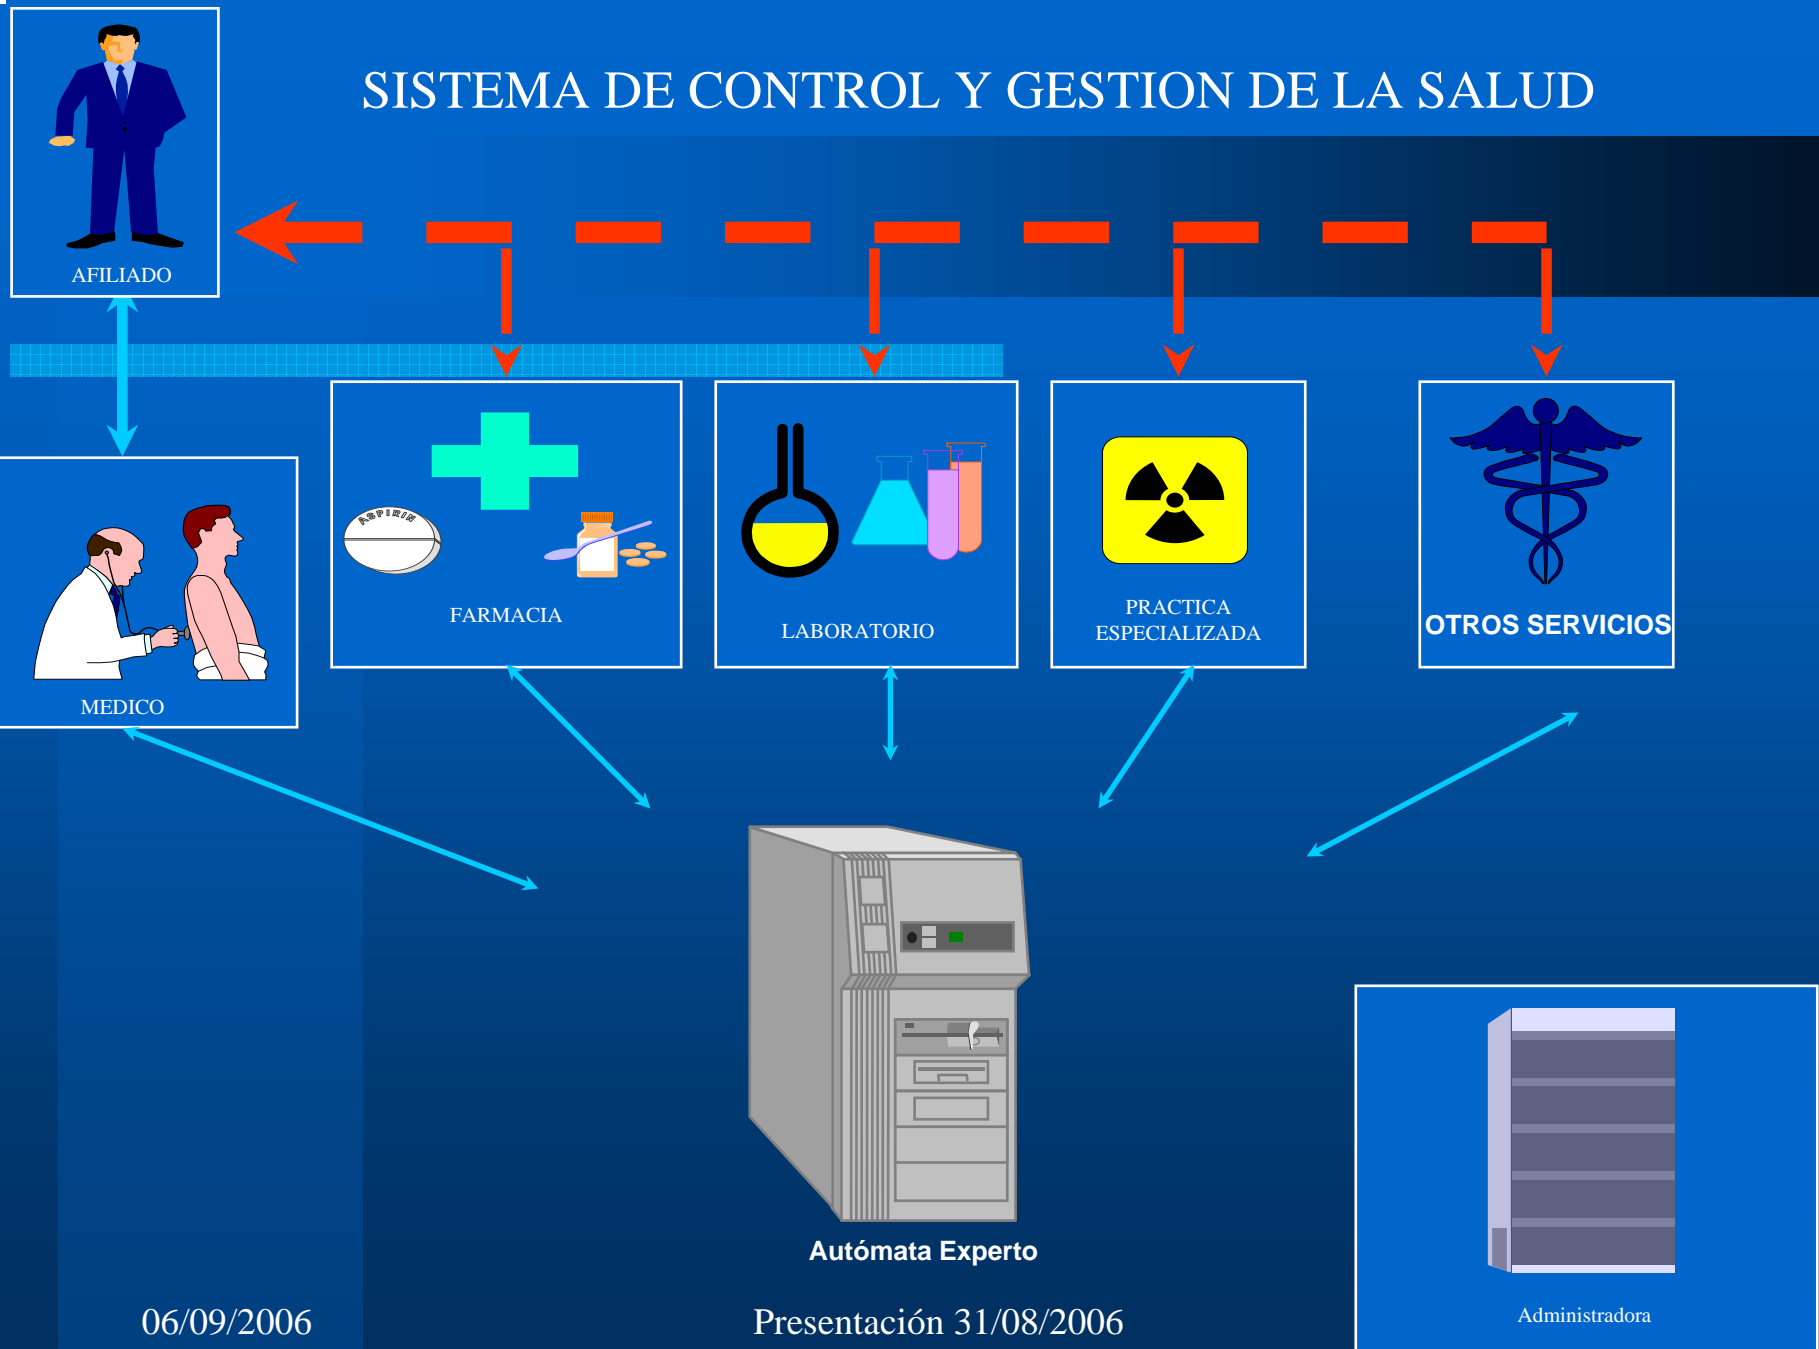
SISTEMA DE CONTROL Y GESTION DE LA SALUD

AFILIADO

MEDICO

ASPIRIN

FARMACIA

LABORATORIO

PRACTICA ESPECIALIZADA

OTROS SERVICIOS

Autómata Experto

Administradora

06/09/2006

Presentación 31/08/2006